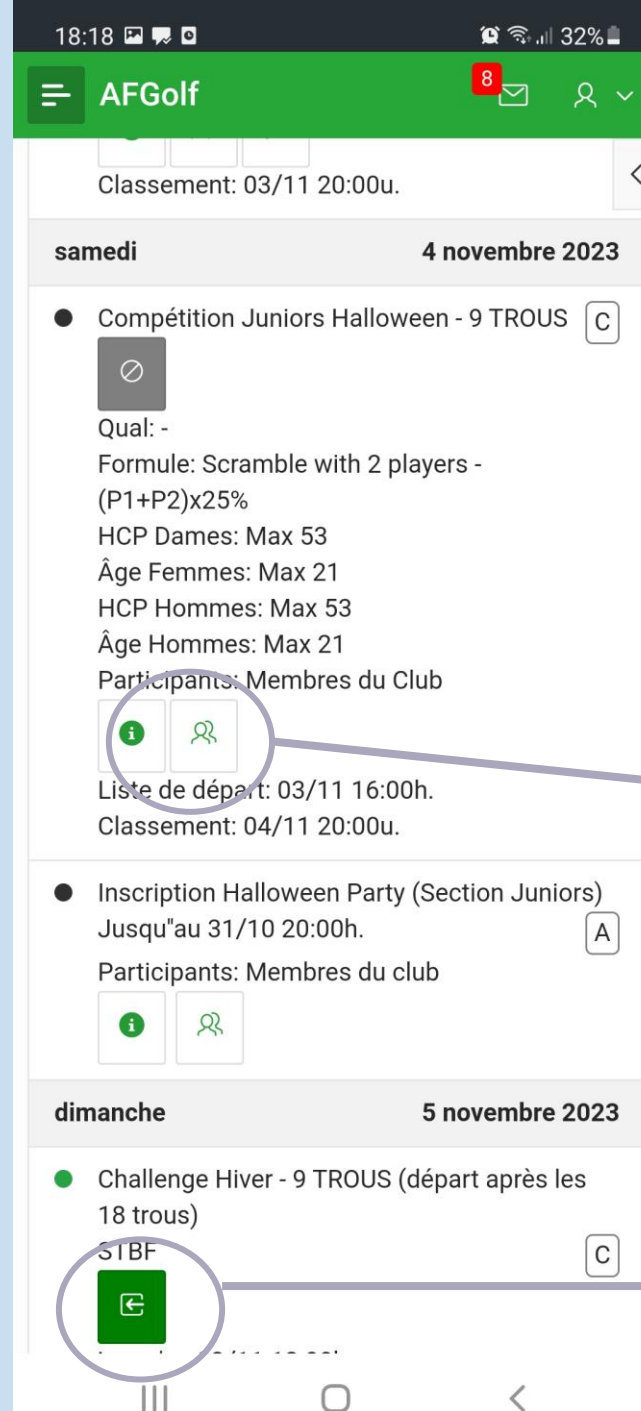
18:18

32%

AFGolf

8

Classement: 03/11 20:00u.

samedi

4 novembre 2023

Compétition Juniors Halloween - 9 TROUS

C

Qual: -

Formule: Scramble with 2 players - (P1+P2)x25%

HCP Dames: Max 53

Âge Femmes: Max 21

HCP Hommes: Max 53

Âge Hommes: Max 21

Participants: Membres du Club

Liste de départ: 03/11 16:00h.

Classement: 04/11 20:00u.

Inscription Halloween Party (Section Juniors) Jusqu"au 31/10 20:00h.

A

Participants: Membres du club

dimanche

5 novembre 2023

Challenge Hiver - 9 TROUS (départ après les 18 trous)

STBF

C

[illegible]